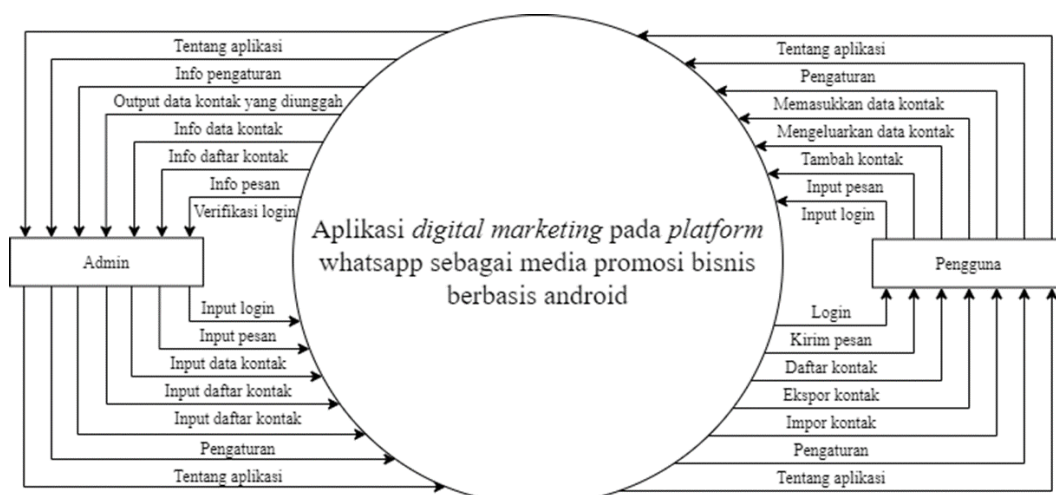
Tentang aplikasi
Info pengaturan
Output data kontak yang diunggah
Info data kontak
Info daftar kontak
Info pesan
Verifikasi login

Admin

Input login
Input pesan
Input data kontak
Input daftar kontak
Input daftar kontak
Pengaturan
Tentang aplikasi

Aplikasi *digital marketing* pada *platform* whatsapp sebagai media promosi bisnis berbasis android

Tentang aplikasi
Pengaturan
Memasukkan data kontak
Mengeluarkan data kontak
Tambah kontak
Input pesan
Input login

Pengguna

Login
Kirim pesan
Daftar kontak
Ekspor kontak
Impor kontak
Pengaturan
Tentang aplikasi